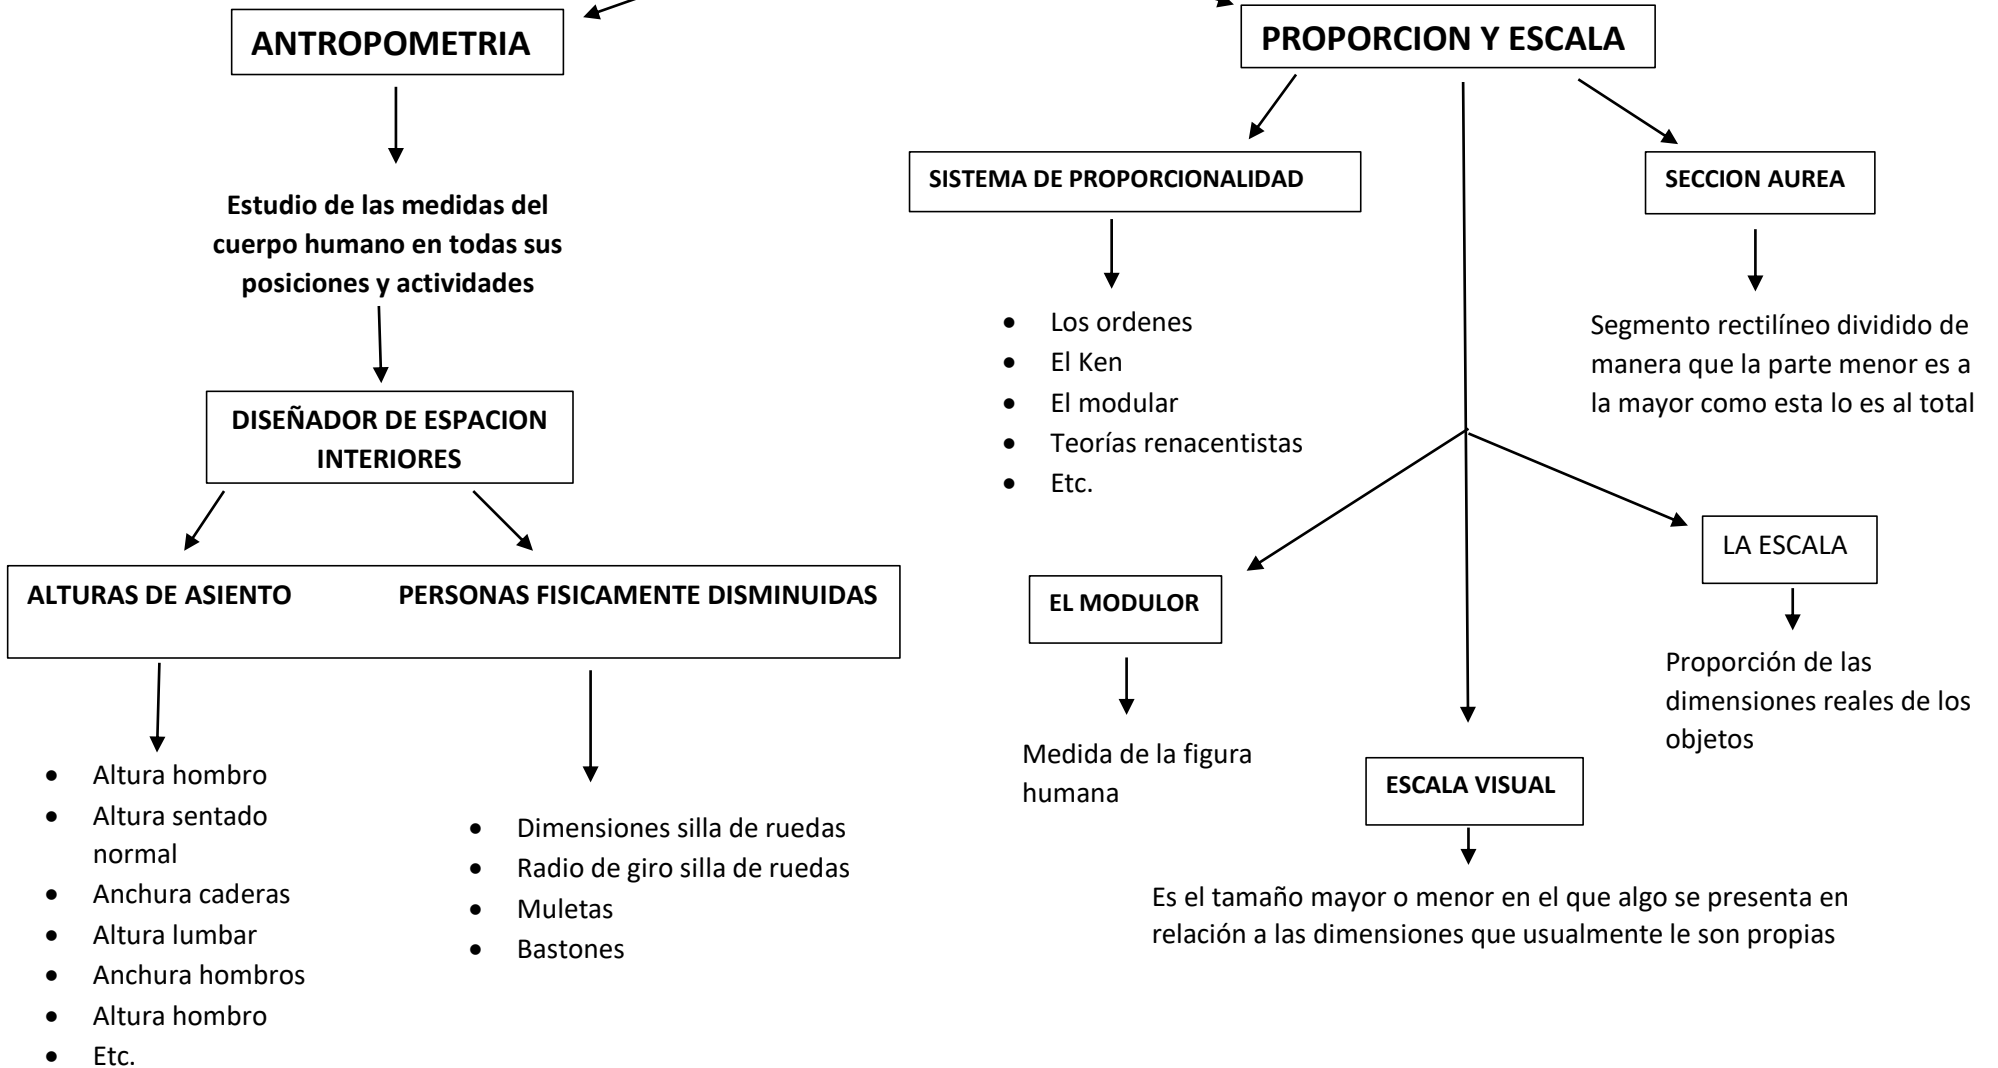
ANTROPOMETRIA

Estudio de las medidas del cuerpo humano en todas sus posiciones y actividades

DISEÑADOR DE ESPACION INTERIORES

ALTURAS DE ASIENTO

- Altura hombro
- Altura sentado normal
- Anchura caderas
- Altura lumbar
- Anchura hombros
- Altura hombro
- Etc.

PERSONAS FISICAMENTE DISMINUIDAS

- Dimensiones silla de ruedas
- Radio de giro silla de ruedas
- Muletas
- Bastones

PROPORCION Y ESCALA

SISTEMA DE PROPORCIONALIDAD

- Los ordenes
- El Ken
- El modular
- Teorías renacentistas
- Etc.

SECCION AUREA

Segmento rectilíneo dividido de manera que la parte menor es a la mayor como esta lo es al total

EL MODULOR

Medida de la figura humana

ESCALA VISUAL

Es el tamaño mayor o menor en el que algo se presenta en relación a las dimensiones que usualmente le son propias

LA ESCALA

Proporción de las dimensiones reales de los objetos